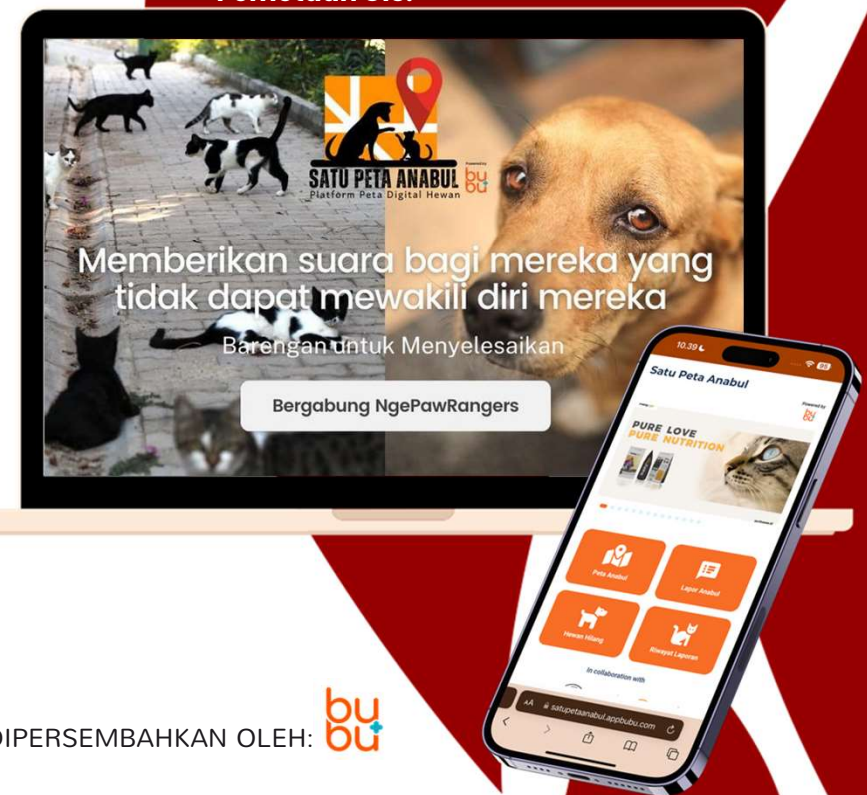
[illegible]

SATU PETA ANABUL
Platform Peta Digital Hewan
Powered by
bu bu

Memberikan suara bagi mereka yang tidak dapat mewakili diri mereka

Barengan untuk Menyelesaikan

Bergabung NgePawRangers

10.39

Satu Peta Anabul

Powered by
bu bu

PURE LOVE
PURE NUTRITION

Peta Anabul

Lapor Anabul

Hewan Hilang

Riwayat Laporan

In collaboration with

AA satupetaanabul.appbubu.com

DIPERSEMBAHKAN OLEH: bu bu